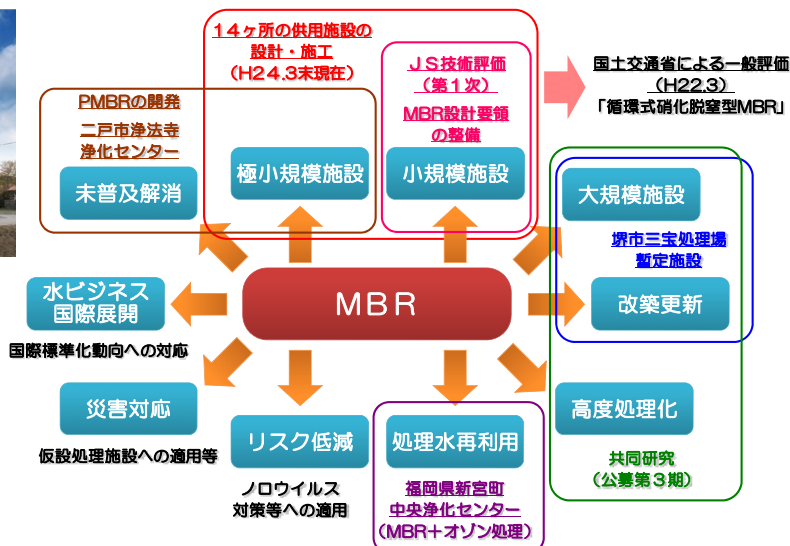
１４ヶ所の供用施設の設計・施工（H24.3末現在）

ＪＳ技術評価（第１次）

MBR設計要領の整備

国土交通省による一般評価（H22.3）「循環式硝化脱窒型MBR」

PMBRの開発

二戸市浄法寺浄化センター

未普及解消

極小規模施設

小規模施設

大規模施設

堺市三宝処理場暫定施設

改築更新

水ビジネス国際展開

国際標準化動向への対応

MBR

災害対応

仮設処理施設への適用等

リスク低減

ノロウイルス対策等への適用

処理水再利用

福岡県新宮町中央浄化センター（MBR＋オゾン処理）

高度処理化

共同研究（公募第３期）